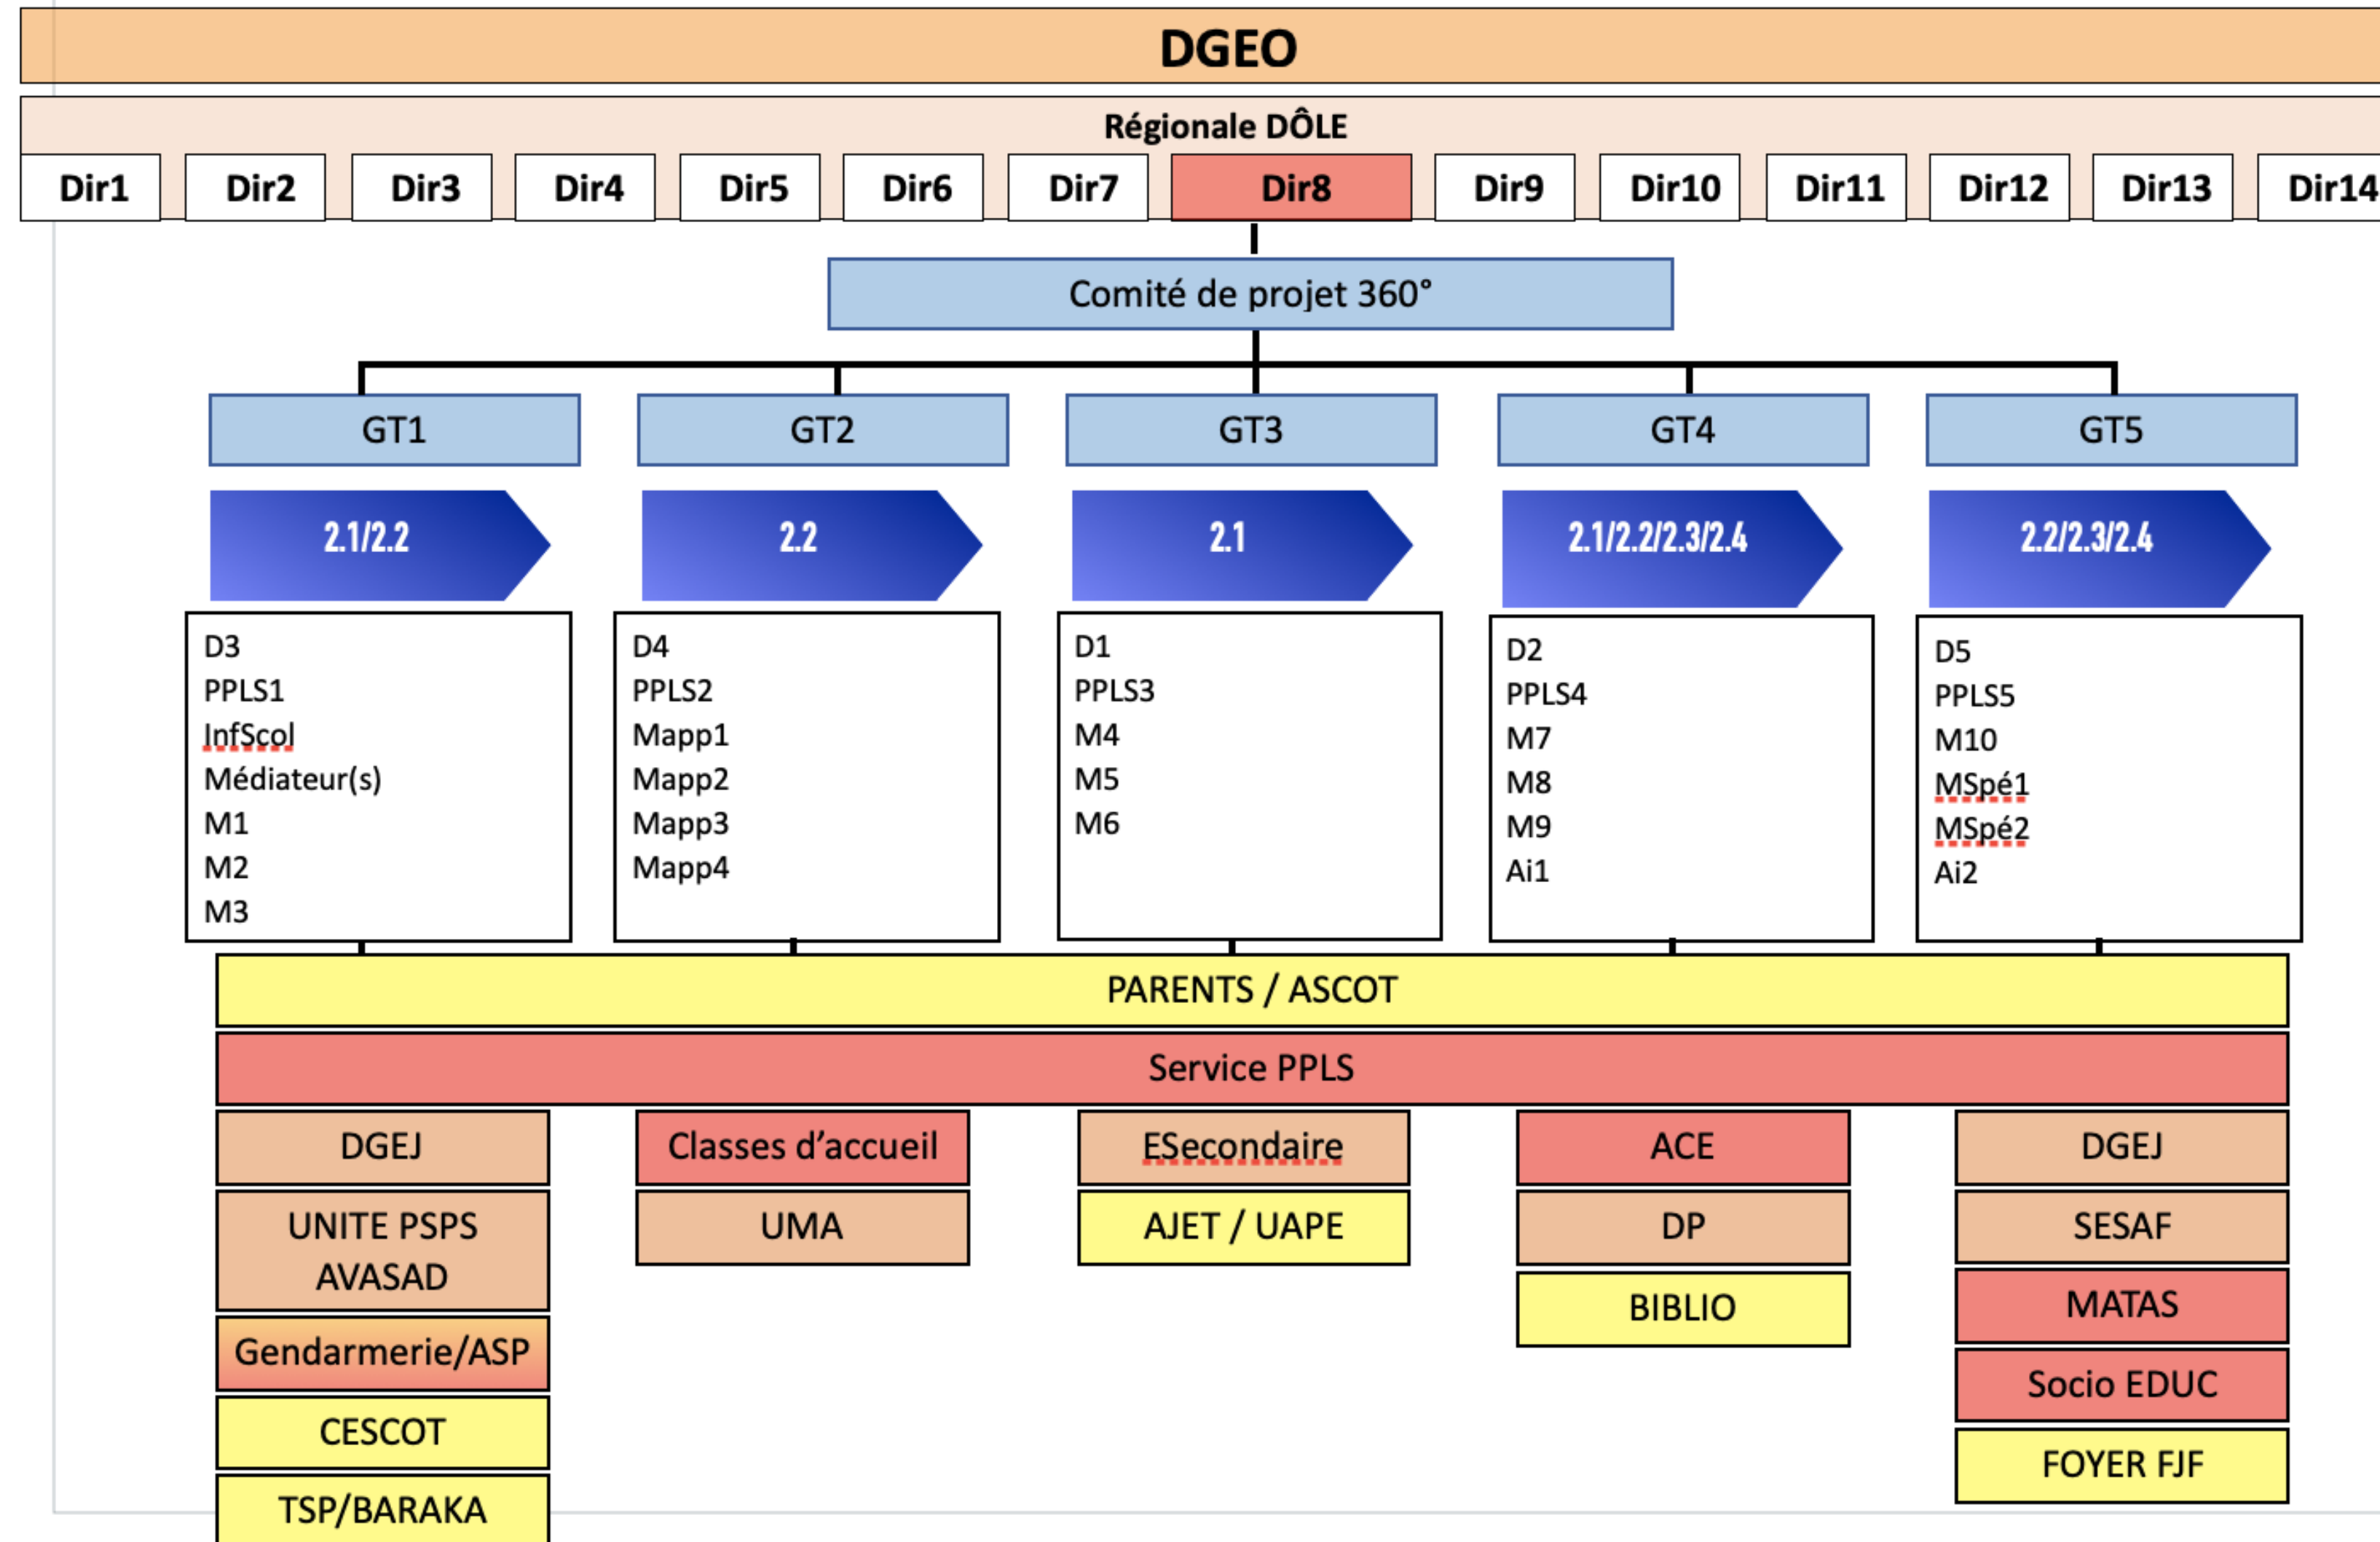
DGEO

Régionale DÔLE

Dir1 Dir2 Dir3 Dir4 Dir5 Dir6 Dir7 Dir8 Dir9 Dir10 Dir11 Dir12 Dir13 Dir14

Comité de projet 360°

GT1 GT2 GT3 GT4 GT5

2.1/2.2
D3
PPLS1
InfScol
Médiateur(s)
M1
M2
M3

2.2
D4
PPLS2
Mapp1
Mapp2
Mapp3
Mapp4

2.1
D1
PPLS3
M4
M5
M6

2.1/2.2/2.3/2.4
D2
PPLS4
M7
M8
M9
Ai1

2.2/2.3/2.4
D5
PPLS5
M10
MSpé1
MSpé2
Ai2

PARENTS / ASCOT

Service PPLS

DGEJ
UNITE PSPS AVASAD
Gendarmerie/ASP
CESCOT
TSP/BARAKA

Classes d’accueil
UMA

ESecondaire
AJET / UAPE

ACE
DP
BIBLIO

DGEJ
SESAF
MATAS
Socio EDUC
FOYER FJF